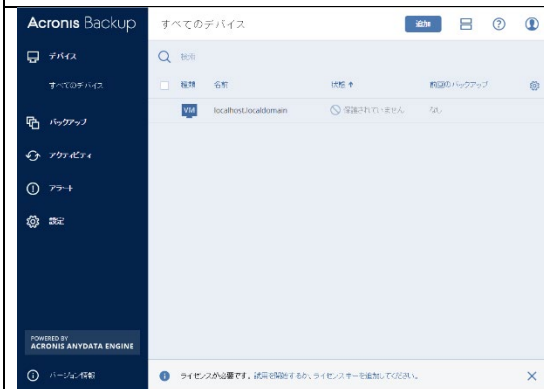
Acronis Backup
すべてのデバイス
追加

デバイス
すべてのデバイス
バックアップ
アクティビティ
アラート
設定

検索
種類　名前　状態 ↑　前回のバックアップ
VM　localhost.localdomain　保護されていません　なし

POWERED BY
ACRONIS ANYDATA ENGINE

バージョン情報

ライセンスが必要です。試用を開始するか、ライセンスキーを追加してください。